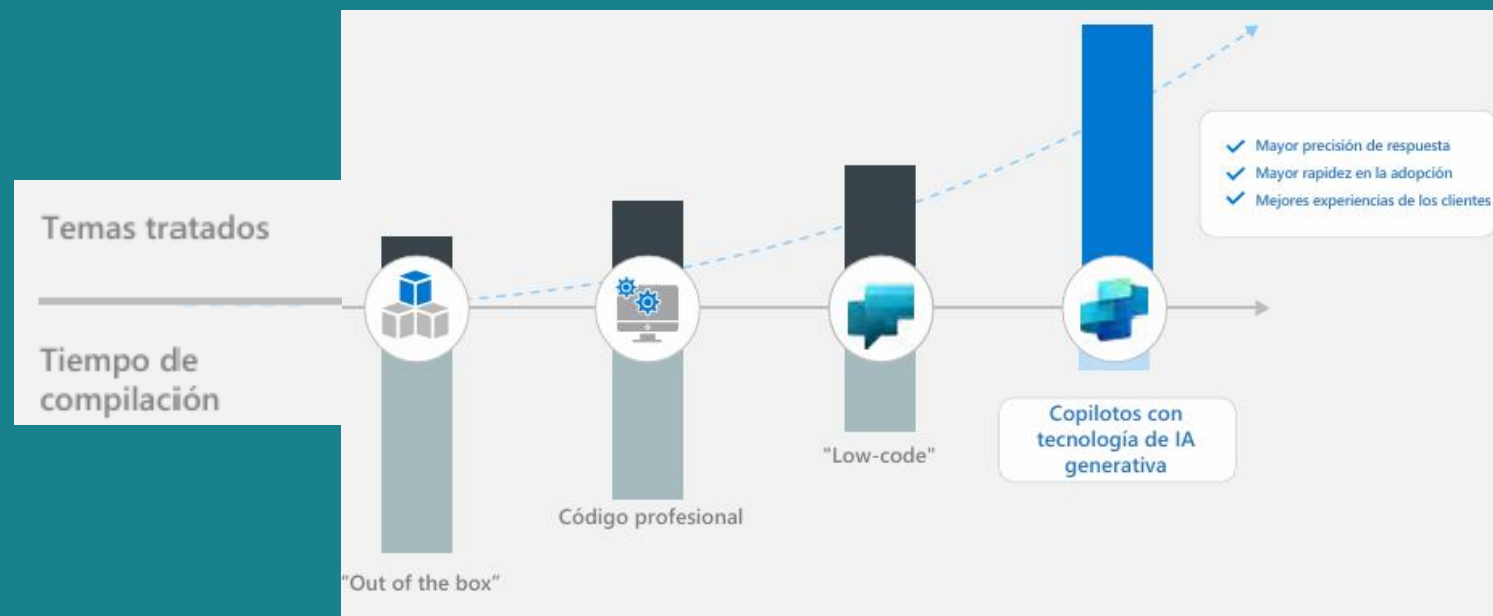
Temas tratados

Tiempo de compilación

Mayor precisión de respuesta
Mayor rapidez en la adopción
Mejores experiencias de los clientes

"Out of the box"

Código profesional

"Low-code"

Copilotos con tecnología de IA generativa